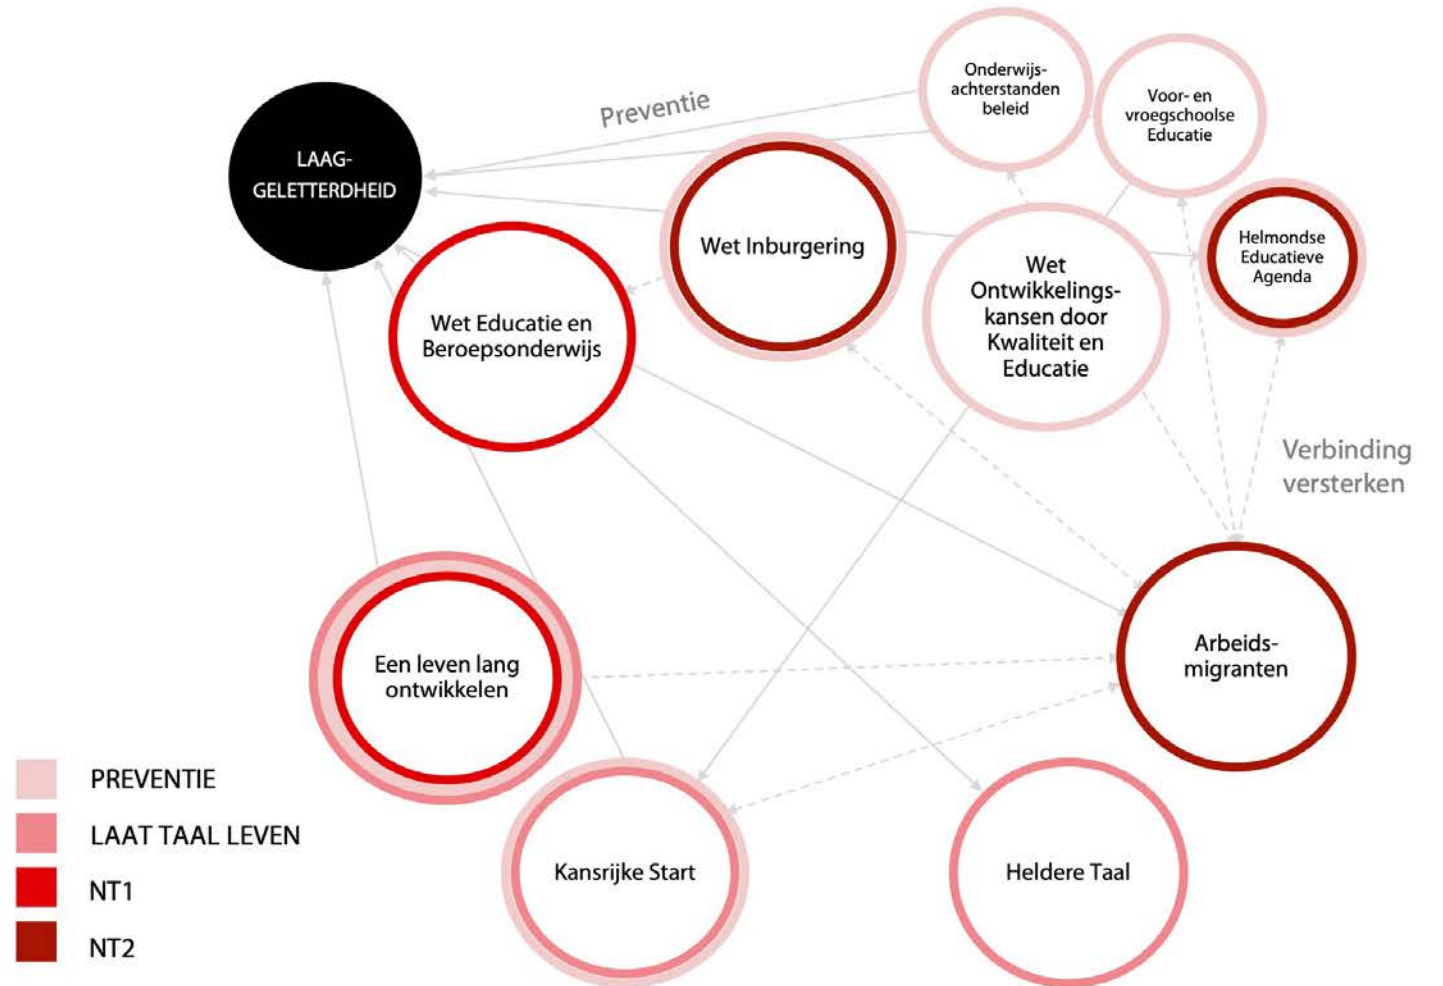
LAAG-GELETTERDHEID

Preventie

Onderwijs-achterstanden beleid

Voor- en vroegschoolse Educatie

Wet Inburgering

Helmondse Educatieve Agenda

Wet Educatie en Beroepsonderwijs

Wet Ontwikkelingskansen door Kwaliteit en Educatie

Verbinding versterken

Een leven lang ontwikkelen

Arbeids-migranten

Kansrijke Start

Heldere Taal

PREVENTIE

LAAT TAAL LEVEN

NT1

NT2